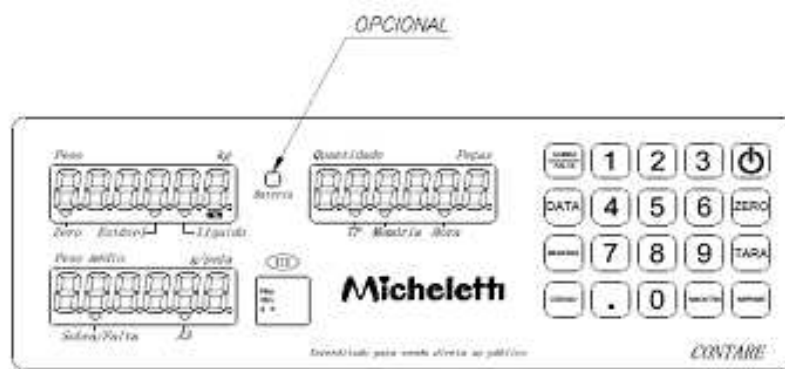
OPCIONAL

Peso
kg
Zero
Estável
Líquido
Bateria
Quantidade
Peças
Nº
Memória
Hora
Peso médio
g/peça
Sobra/Falta
Micheletti
Interditado para venda direta ao público
CONTARE

DATA
ZERO
TARA
1
2
3
4
5
6
7
8
9
.
0